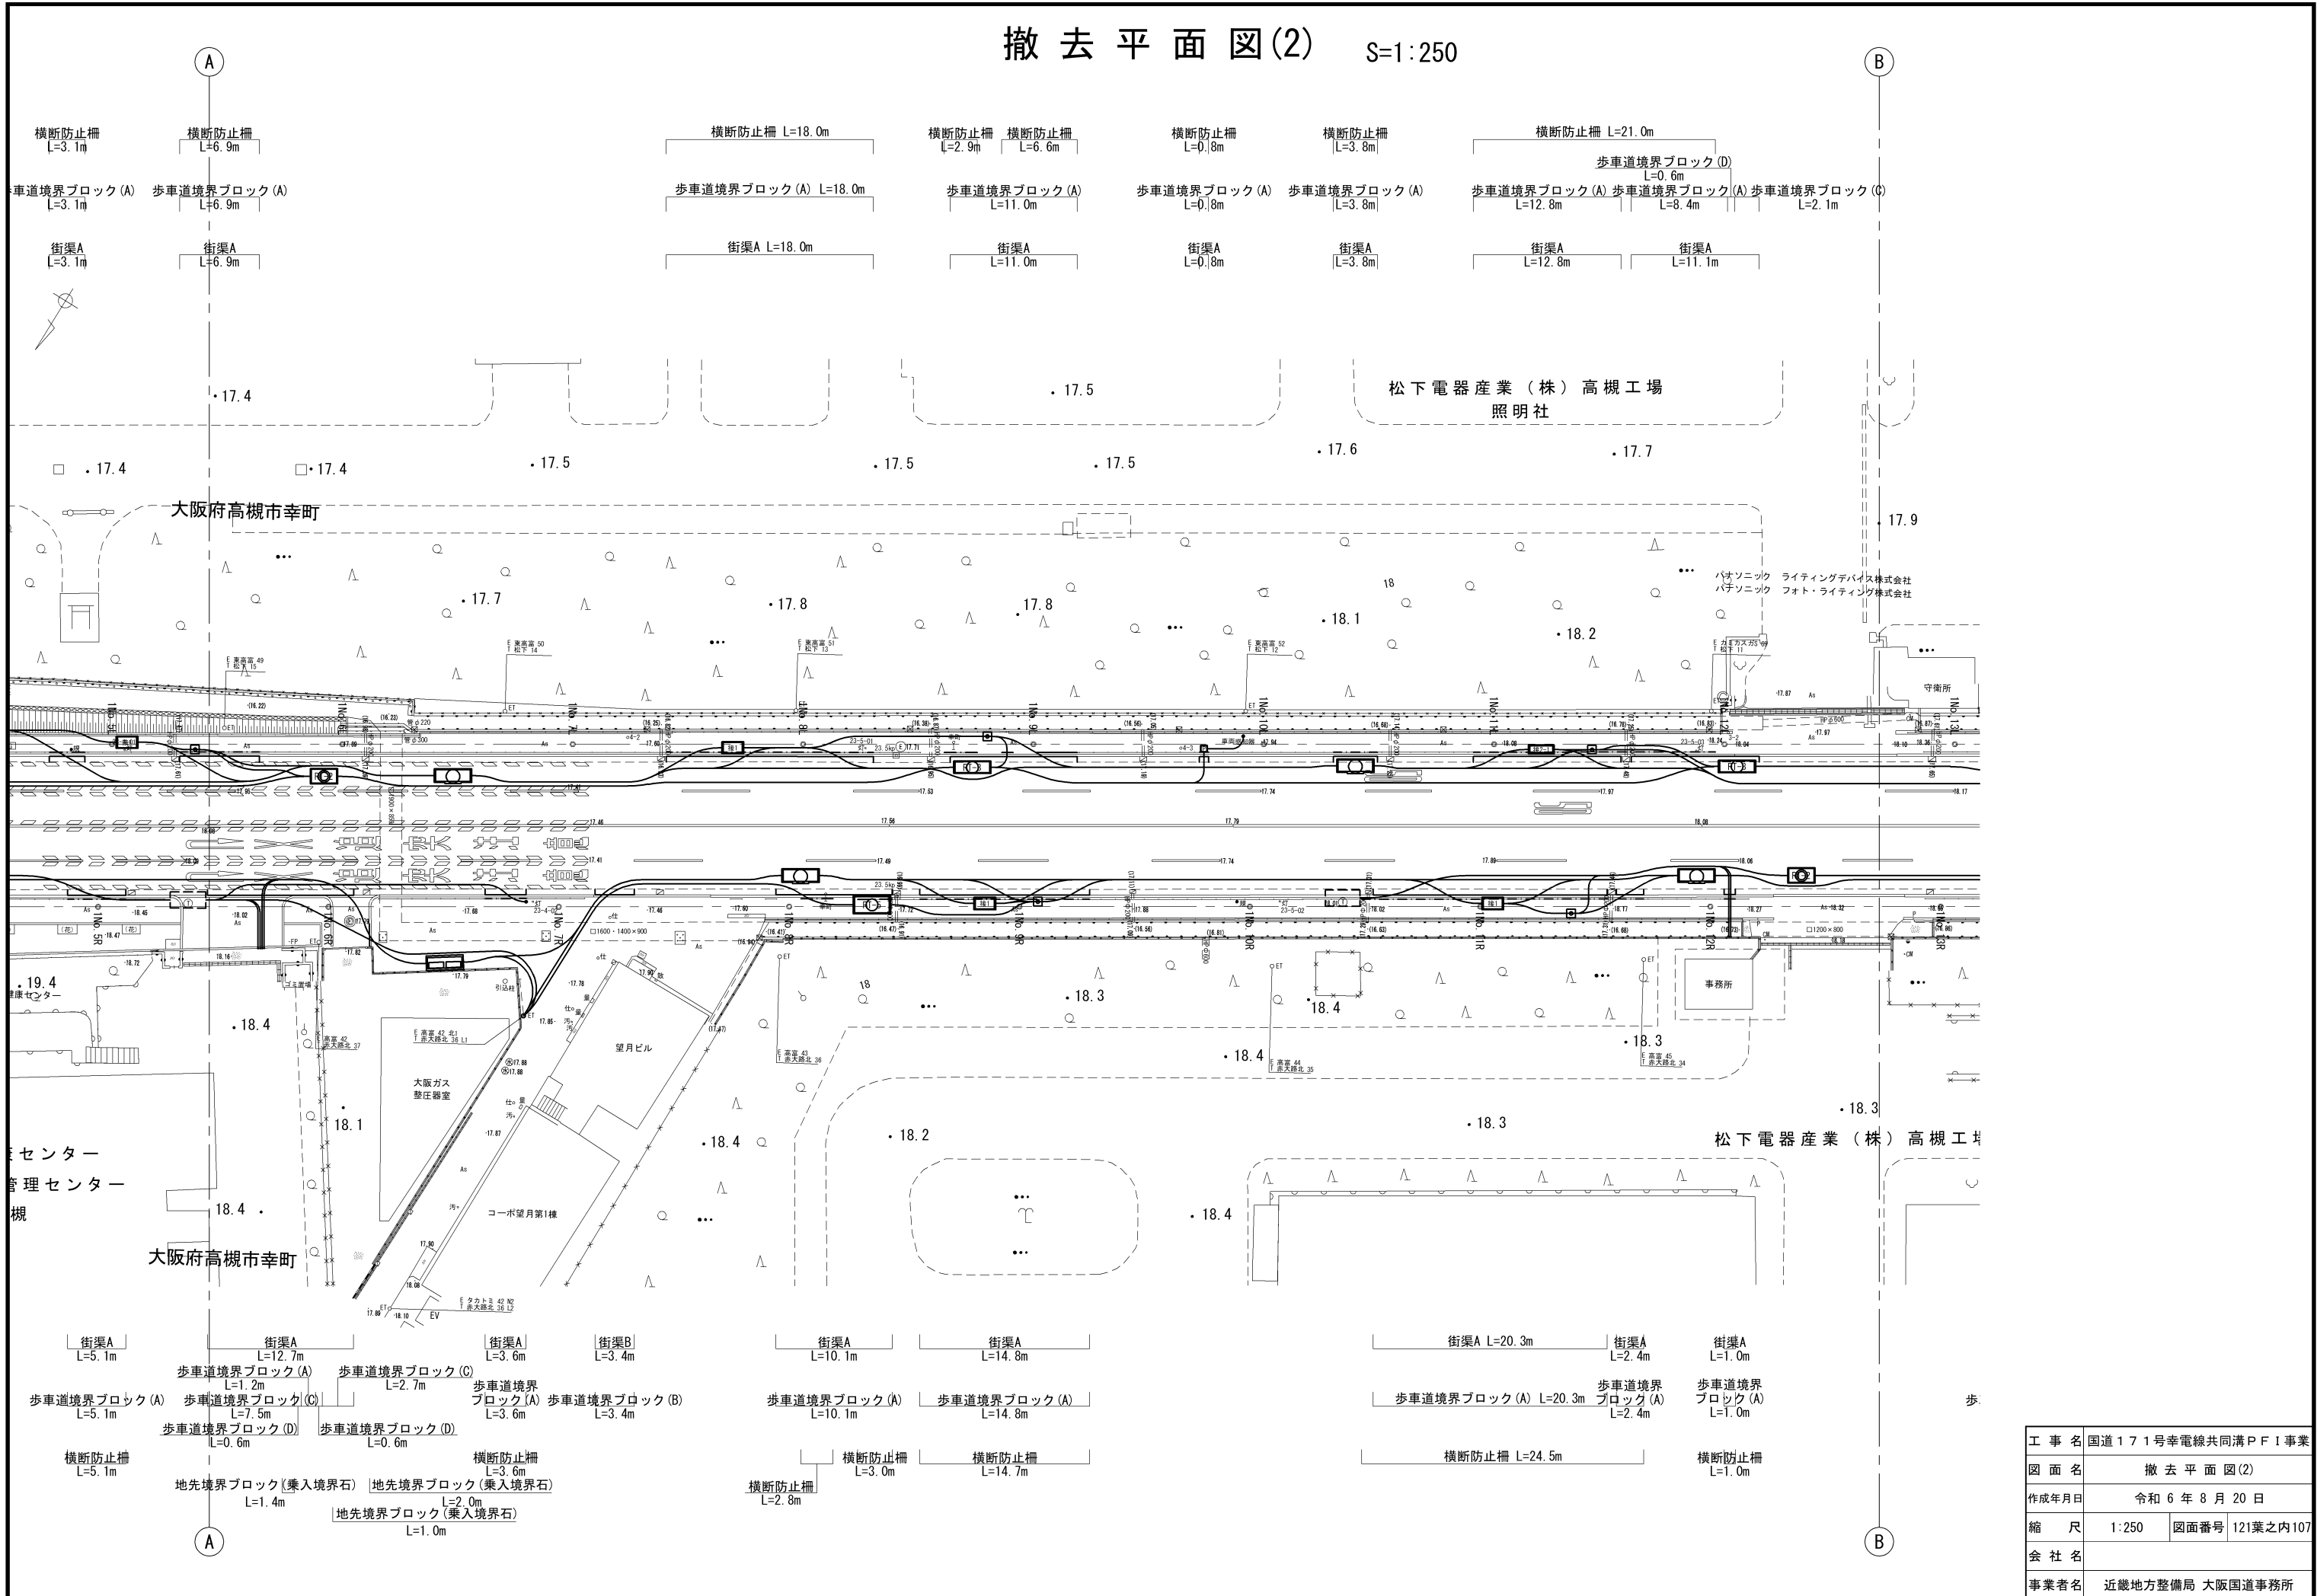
撤去平面図(2) S=1:250

A

B

横断防止柵 L=3.1m
横断防止柵 L=6.9m
横断防止柵 L=18.0m
横断防止柵 L=2.9m
横断防止柵 L=6.6m
横断防止柵 L=0.8m
横断防止柵 L=3.8m
横断防止柵 L=21.0m

歩車道境界ブロック(D) L=0.6m

歩車道境界ブロック(A) L=3.1m
歩車道境界ブロック(A) L=6.9m
歩車道境界ブロック(A) L=18.0m
歩車道境界ブロック(A) L=11.0m
歩車道境界ブロック(A) L=0.8m
歩車道境界ブロック(A) L=3.8m
歩車道境界ブロック(A) L=12.8m
歩車道境界ブロック(A) L=8.4m
歩車道境界ブロック(C) L=2.1m

街渠A L=3.1m
街渠A L=6.9m
街渠A L=18.0m
街渠A L=11.0m
街渠A L=0.8m
街渠A L=3.8m
街渠A L=12.8m
街渠A L=11.1m

17.4
17.5
松下電器産業(株)高槻工場 照明社
17.4
17.4
17.5
17.5
17.5
17.6
17.7
17.9
大阪府高槻市幸町
17.7
17.8
17.8
18.1
18.2
18
パナソニック ライティングデバイス株式会社
パナソニック フォト・ライティング株式会社
守衛所
事務所
19.4
健康センター
18.4
18.3
18.4
18.4
18.3
大阪ガス 整圧器室
望月ビル
18.1
18.4
18.2
18.3
18.3
松下電器産業(株)高槻工
センター
管理センター
槻
18.4
コーポ望月第1棟
18.4
大阪府高槻市幸町

街渠A L=5.1m
街渠A L=12.7m
街渠A L=3.6m
街渠B L=3.4m
街渠A L=10.1m
街渠A L=14.8m
街渠A L=20.3m
街渠A L=2.4m
街渠A L=1.0m

歩車道境界ブロック(A) L=1.2m
歩車道境界ブロック(C) L=2.7m
歩車道境界ブロック(A) L=5.1m
歩車道境界ブロック(C) L=7.5m
歩車道境界ブロック(A) L=3.6m
歩車道境界ブロック(B) L=3.4m
歩車道境界ブロック(A) L=10.1m
歩車道境界ブロック(A) L=14.8m
歩車道境界ブロック(A) L=20.3m
歩車道境界ブロック(A) L=2.4m
歩車道境界ブロック(A) L=1.0m
歩車道境界ブロック(D) L=0.6m
歩車道境界ブロック(D) L=0.6m

横断防止柵 L=5.1m
横断防止柵 L=3.6m
横断防止柵 L=3.0m
横断防止柵 L=14.7m
横断防止柵 L=24.5m
横断防止柵 L=1.0m
横断防止柵 L=2.8m
地先境界ブロック(乗入境界石) L=1.4m
地先境界ブロック(乗入境界石) L=2.0m
地先境界ブロック(乗入境界石) L=1.0m

| 工事名 | 国道171号幸電線共同溝PFI事業 | | |
|---|---|---|---|
| 図面名 | 撤去平面図(2) | | |
| 作成年月日 | 令和6年8月20日 | | |
| 縮尺 | 1:250 | 図面番号 | 121葉之内107 |
| 会社名 | | | |
| 事業者名 | 近畿地方整備局 大阪国道事務所 | | |